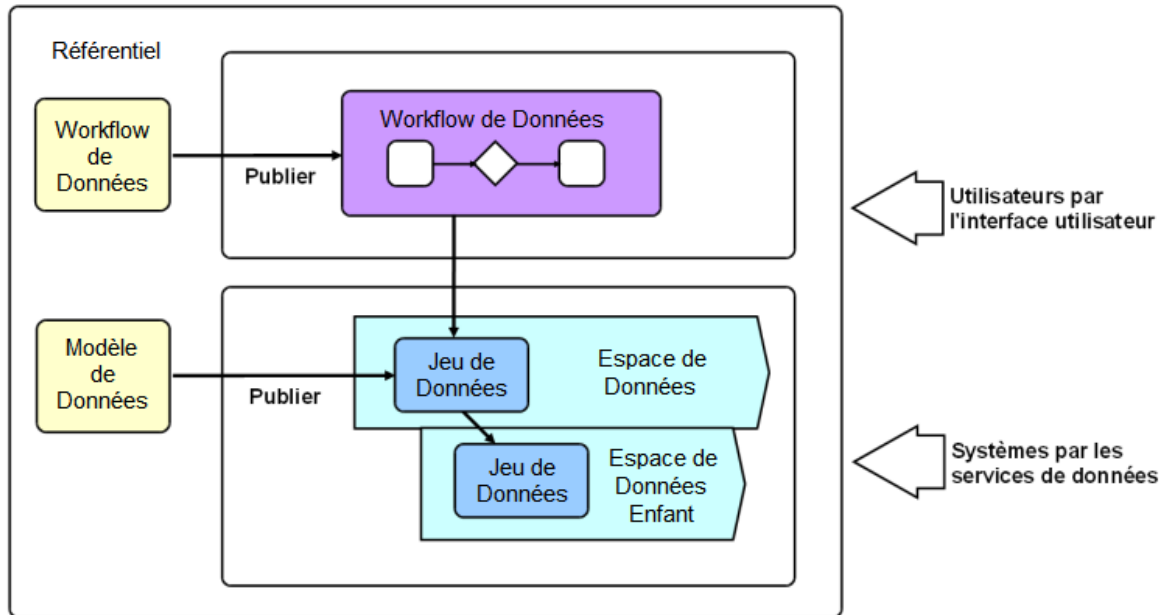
Référentiel

Workflow de Données

Publier

Workflow de Données

Utilisateurs par l'interface utilisateur

Modèle de Données

Publier

Jeu de Données

Espace de Données

Jeu de Données

Espace de Données Enfant

Systèmes par les services de données